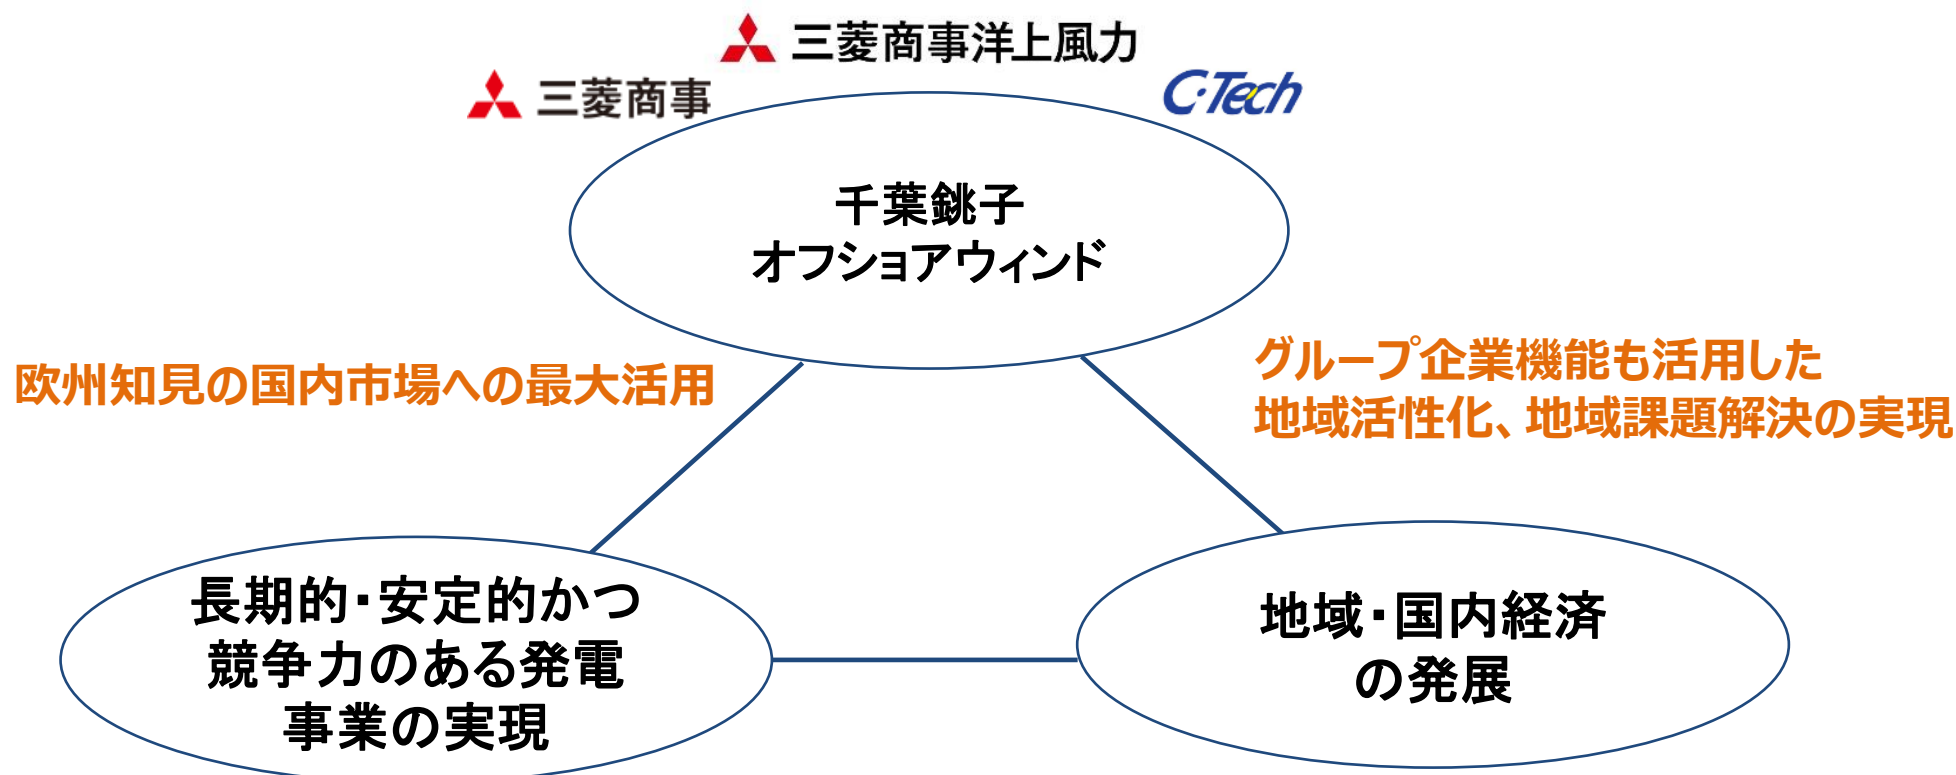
三菱商事洋上風力

三菱商事

C·Tech

千葉銚子
オフショアウィンド

欧州知見の国内市場への最大活用

グループ企業機能も活用した
地域活性化、地域課題解決の実現

長期的・安定的かつ
競争力のある発電
事業の実現

地域・国内経済
の発展